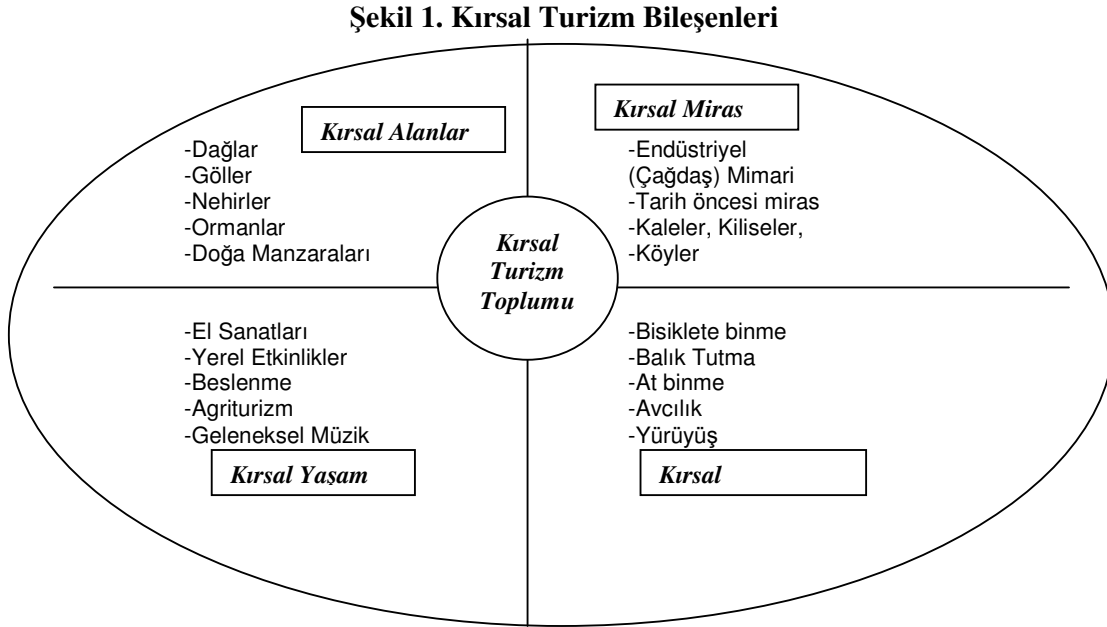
Şekil 1. Kırsal Turizm Bileşenleri

Kırsal Alanlar

-Dağlar
-Göller
-Nehirler
-Ormanlar
-Doğa Manzaraları

Kırsal Miras

-Endüstriyel (Çağdaş) Mimari
-Tarih öncesi miras
-Kaleler, Kiliseler,
-Köyler

Kırsal Turizm Toplumu

-El Sanatları
-Yerel Etkinlikler
-Beslenme
-Agriturizm
-Geleneksel Müzik

Kırsal Yaşam

-Bisiklete binme
-Balık Tutma
-At binme
-Avcılık
-Yürüyüş

Kırsal